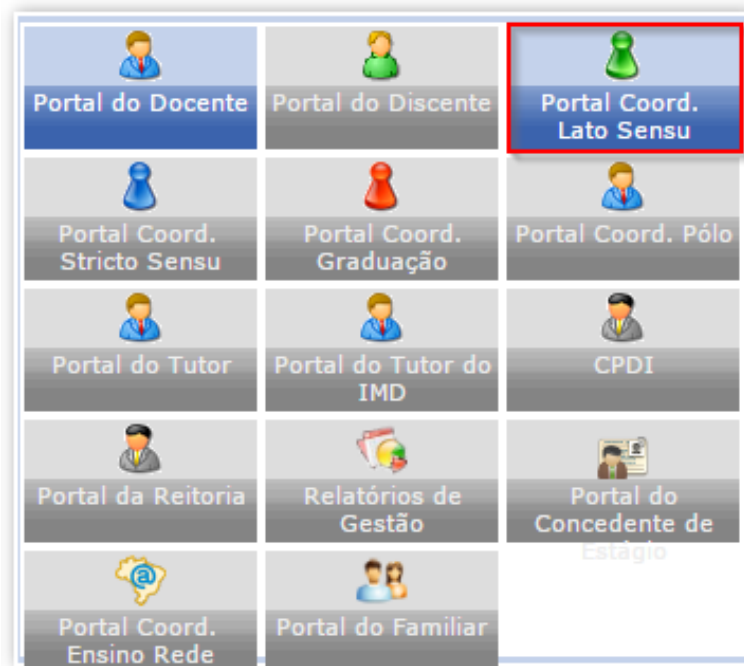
Portal do Docente
Portal do Discente
Portal Coord. Lato Sensu
Portal Coord. Stricto Sensu
Portal Coord. Graduação
Portal Coord. Pólo
Portal do Tutor
Portal do Tutor do IMD
CPDI
Portal da Reitoria
Relatórios de Gestão
Portal do Concedente de Estágio
Portal Coord. Ensino Rede
Portal do Familiar